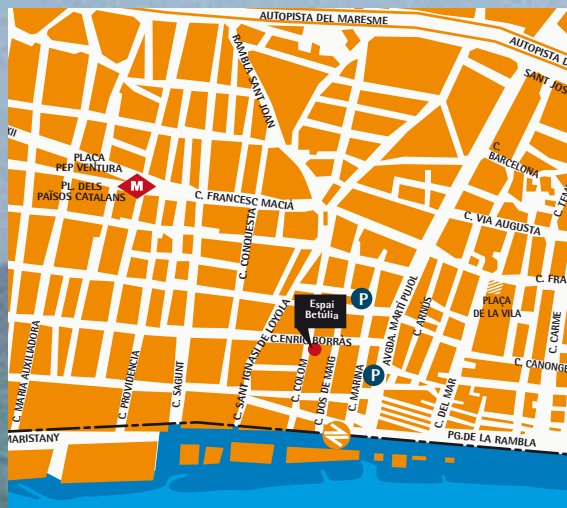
AUTOPISTA DEL MARESME
AUTOPISTA D
RAMBLA SANT JOAN
SANT JOS
XII
PLAÇA PEP VENTURA
PL. DELS PAÏSOS CATALANS
M
C. FRANCESC MACIÀ
C. BARCELONA
C. VIA AUGUSTA
C. TEM
C. CONQUESTA
C. FRA
Espai Betúlia
P
PLAÇA DE LA VILA
C. SANT IGNASI DE LOYOLA
C. ENRIC BORRÀS
C. ARNUS
AVGDA. MARTÍ PUJOL
C. CARME
C. CANONGE
C. MARIA AUXILIADORA
C. PROVIDÈNCIA
C. SAGUNT
C. COLOM
C. DOS DE MAIG
C. MARINA
P
C. DEL MAR
MARISTANY
PG. DE LA RAMBLA